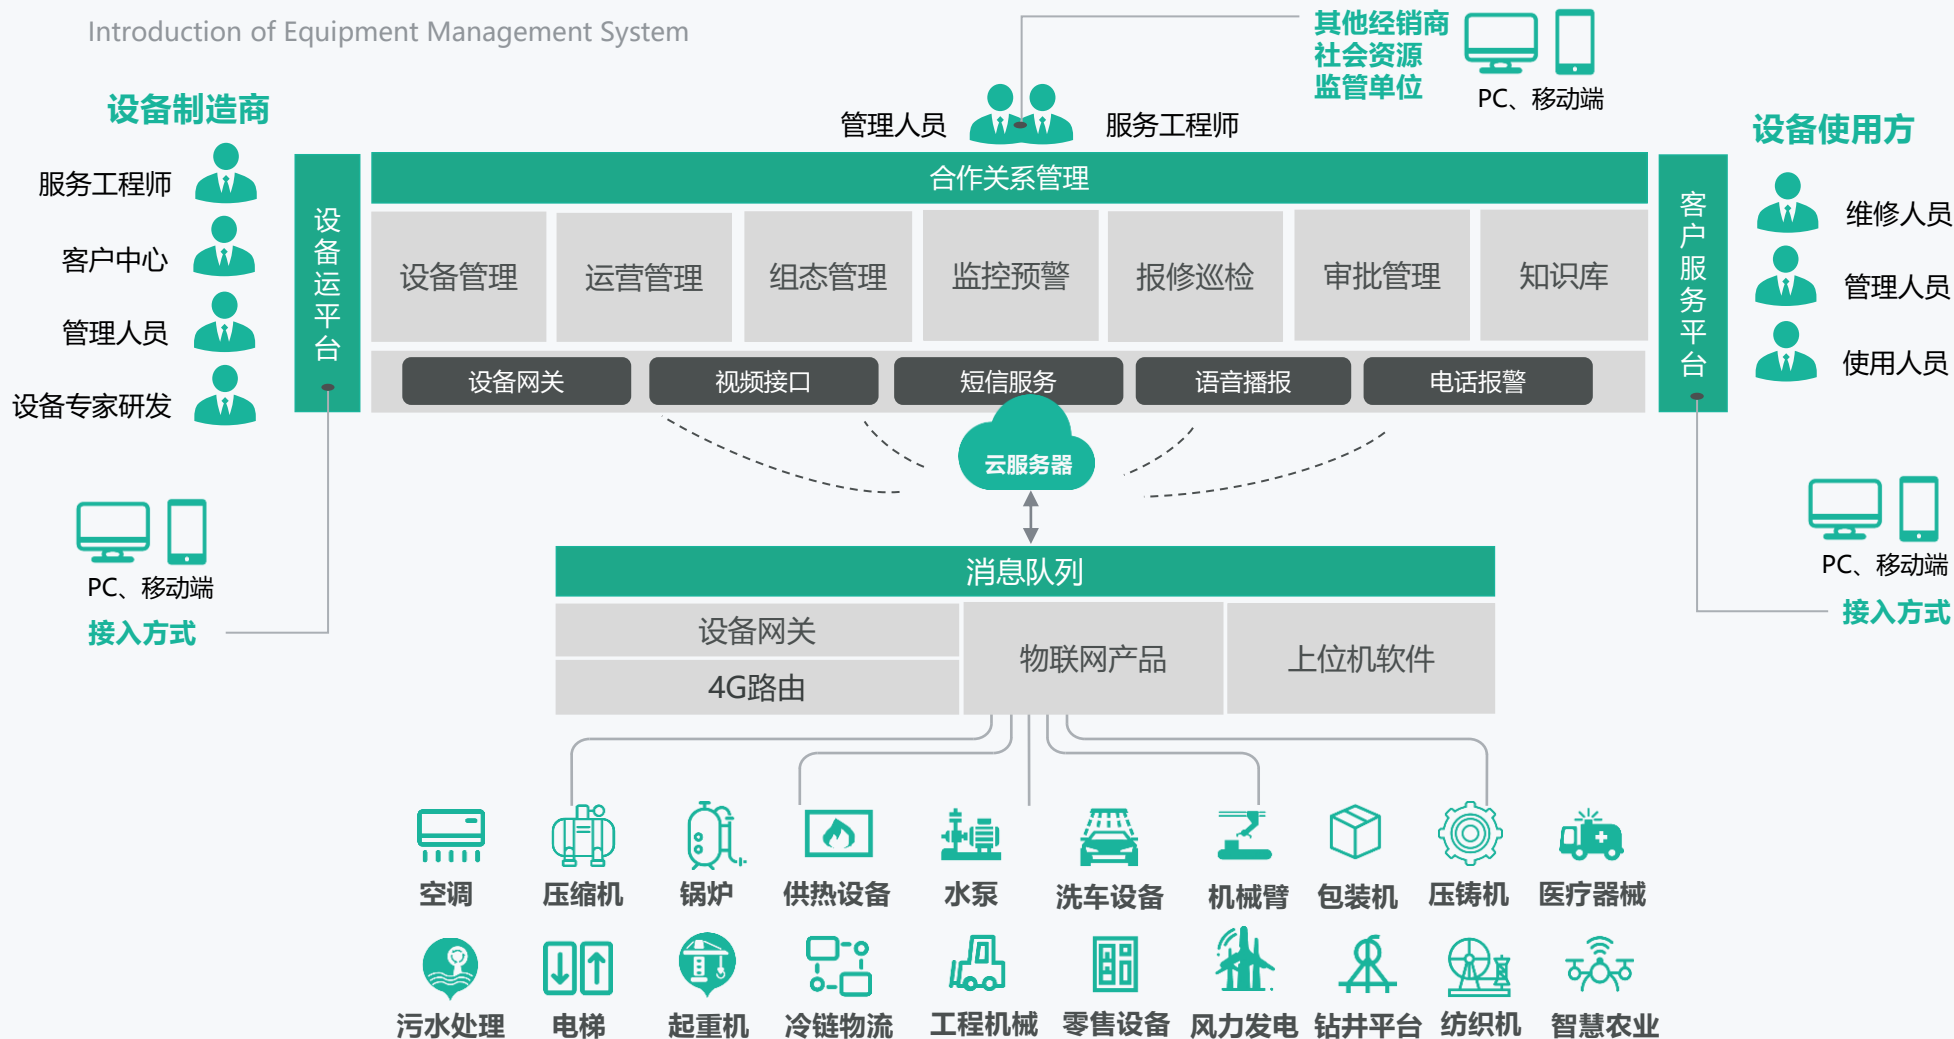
Introduction of Equipment Management System

其他经销商
社会资源
监管单位

PC、移动端

设备制造商

管理人员 服务工程师

设备使用方

服务工程师

客户中心

管理人员

设备专家研发

设备运平台

合作关系管理

设备管理 运营管理 组态管理 监控预警 报修巡检 审批管理 知识库

设备网关 视频接口 短信服务 语音播报 电话报警

客户服务平台

维修人员

管理人员

使用人员

PC、移动端

接入方式

云服务器

PC、移动端

接入方式

消息队列

设备网关

4G路由

物联网产品

上位机软件

空调 压缩机 锅炉 供热设备 水泵 洗车设备 机械臂 包装机 压铸机 医疗器械

污水处理 电梯 起重机 冷链物流 工程机械 零售设备 风力发电 钻井平台 纺织机 智慧农业